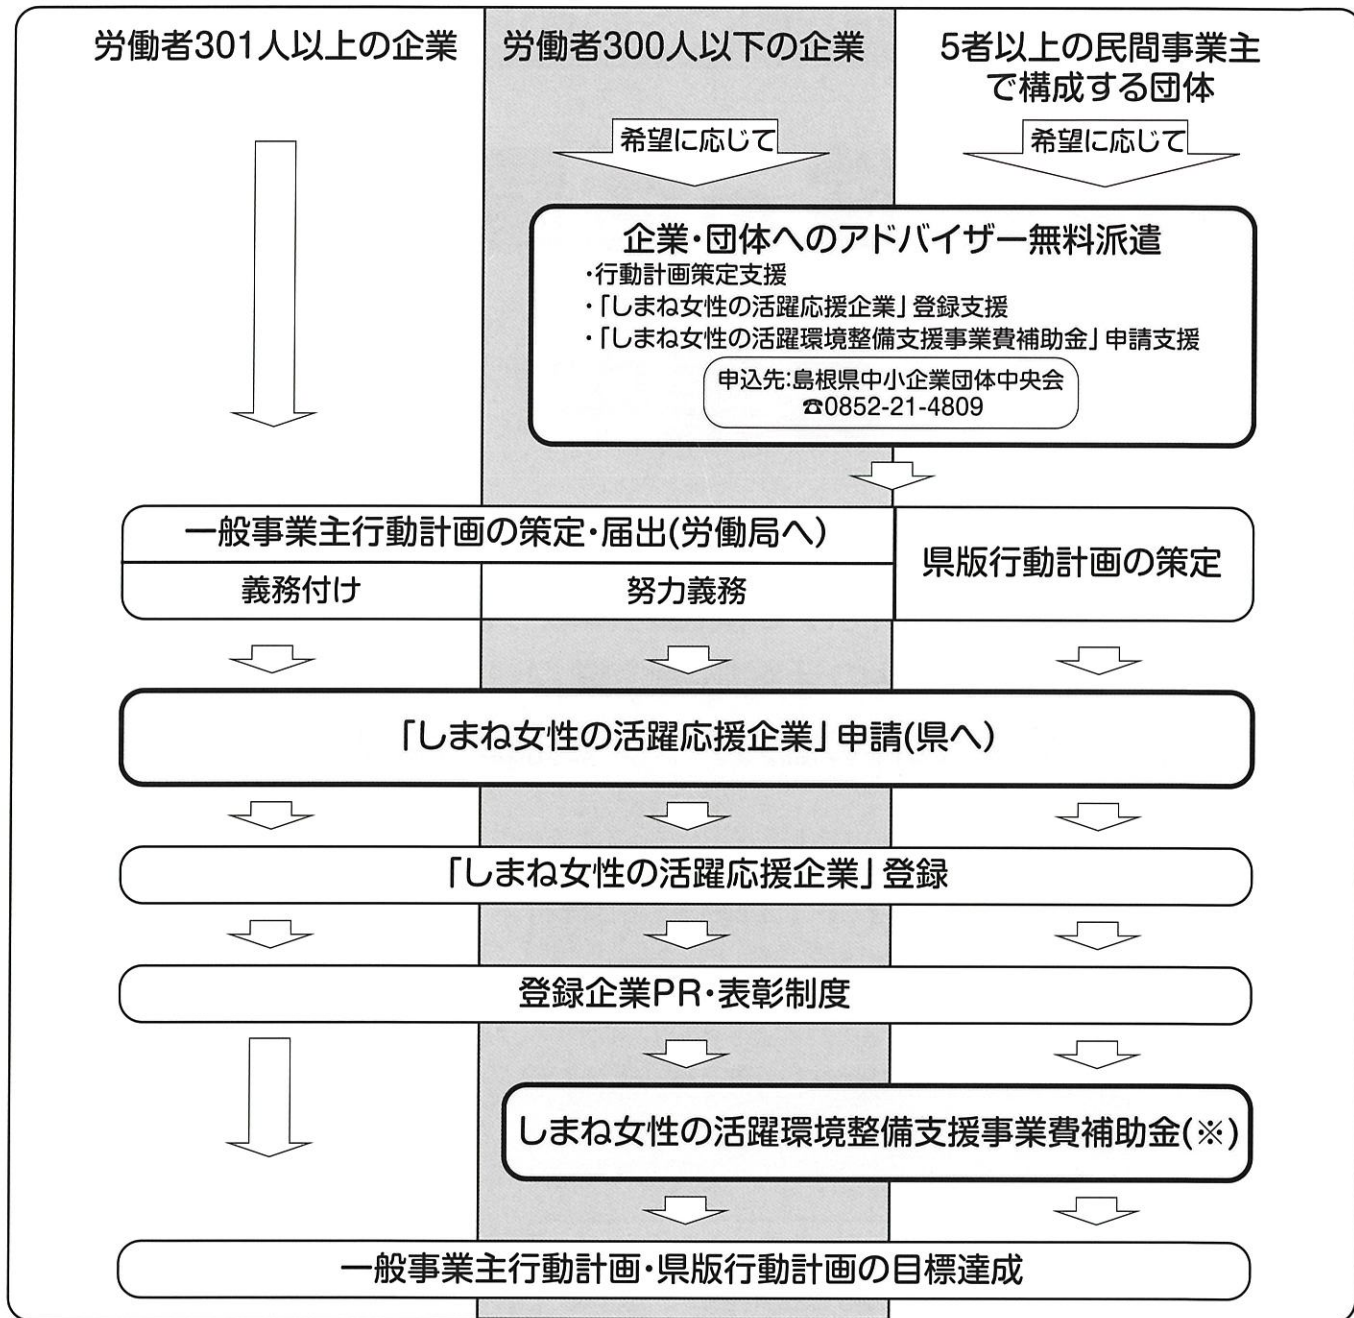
労働者301人以上の企業

労働者300人以下の企業

5者以上の民間事業主で構成する団体

希望に応じて

希望に応じて

企業・団体へのアドバイザー無料派遣
・行動計画策定支援
・「しまね女性の活躍応援企業」登録支援
・「しまね女性の活躍環境整備支援事業費補助金」申請支援

申込先:島根県中小企業団体中央会
☎0852-21-4809

一般事業主行動計画の策定・届出(労働局へ)

義務付け

努力義務

県版行動計画の策定

「しまね女性の活躍応援企業」申請(県へ)

「しまね女性の活躍応援企業」登録

登録企業PR・表彰制度

しまね女性の活躍環境整備支援事業費補助金(※)

一般事業主行動計画・県版行動計画の目標達成